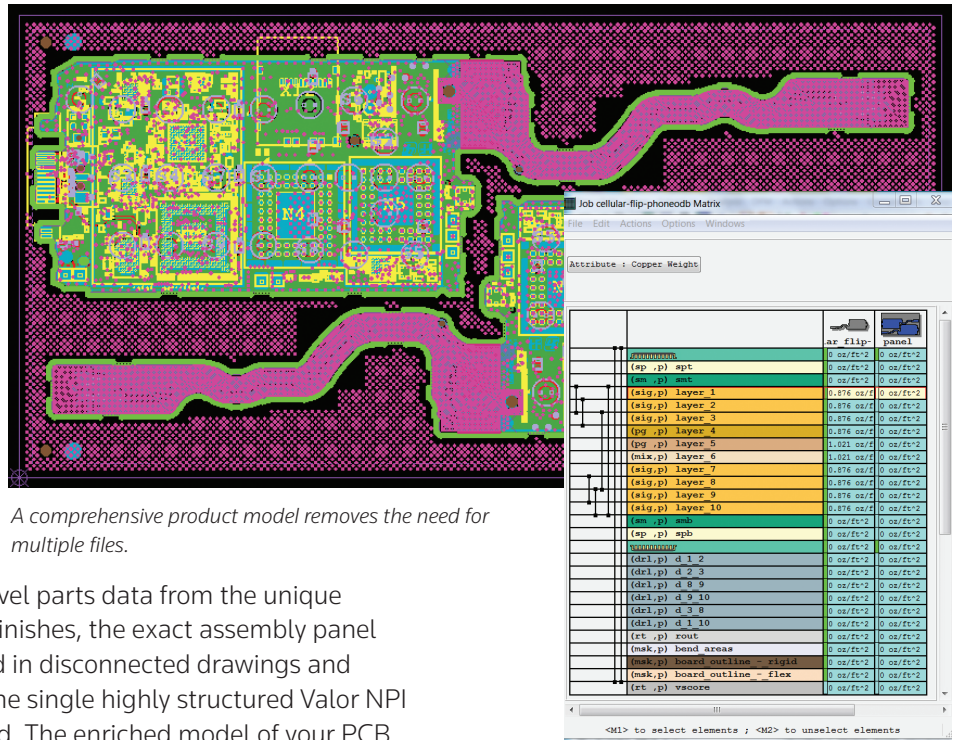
N4

Job cellular-flip-phonedb Matrix

File Edit Actions Options Windows

Attribute : Copper Weight

| | ar flip- | panel |
|---|---|---|
| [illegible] | 0 oz/ft^2 | 0 oz/ft^2 |
| (sp ,p) spt | 0 oz/ft^2 | 0 oz/ft^2 |
| (sm ,p) smt | 0 oz/ft^2 | 0 oz/ft^2 |
| (sig,p) layer_1 | 0.876 oz/f | 0 oz/ft^2 |
| (sig,p) layer_2 | 0.876 oz/f | 0 oz/ft^2 |
| (sig,p) layer_3 | 0.876 oz/f | 0 oz/ft^2 |
| (pg ,p) layer_4 | 0.876 oz/f | 0 oz/ft^2 |
| (pg ,p) layer_5 | 1.021 oz/f | 0 oz/ft^2 |
| (mix,p) layer_6 | 1.021 oz/f | 0 oz/ft^2 |
| (sig,p) layer_7 | 0.876 oz/f | 0 oz/ft^2 |
| (sig,p) layer_8 | 0.876 oz/f | 0 oz/ft^2 |
| (sig,p) layer_9 | 0.876 oz/f | 0 oz/ft^2 |
| (sig,p) layer_10 | 0.876 oz/f | 0 oz/ft^2 |
| (sm ,p) smb | 0 oz/ft^2 | 0 oz/ft^2 |
| (sp ,p) spb | 0 oz/ft^2 | 0 oz/ft^2 |
| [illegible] | 0 oz/ft^2 | 0 oz/ft^2 |
| (drl,p) d_1_2 | 0 oz/ft^2 | 0 oz/ft^2 |
| (drl,p) d_2_3 | 0 oz/ft^2 | 0 oz/ft^2 |
| (drl,p) d_8_9 | 0 oz/ft^2 | 0 oz/ft^2 |
| (drl,p) d_9_10 | 0 oz/ft^2 | 0 oz/ft^2 |
| (drl,p) d_3_8 | 0 oz/ft^2 | 0 oz/ft^2 |
| (drl,p) d_1_10 | 0 oz/ft^2 | 0 oz/ft^2 |
| (rt ,p) rout | 0 oz/ft^2 | 0 oz/ft^2 |
| (msk,p) bend_areas | 0 oz/ft^2 | 0 oz/ft^2 |
| (msk,p) board_outline_-_rigid | 0 oz/ft^2 | 0 oz/ft^2 |
| (msk,p) board_outline_-_flex | 0 oz/ft^2 | 0 oz/ft^2 |
| (rt ,p) vscore | 0 oz/ft^2 | 0 oz/ft^2 |

<M1> to select elements ; <M2> to unselect elements

A comprehensive product model removes the need for multiple files.

vel parts data from the unique inishes, the exact assembly panel d in disconnected drawings and he single highly structured Valor NPI d. The enriched model of your PCB